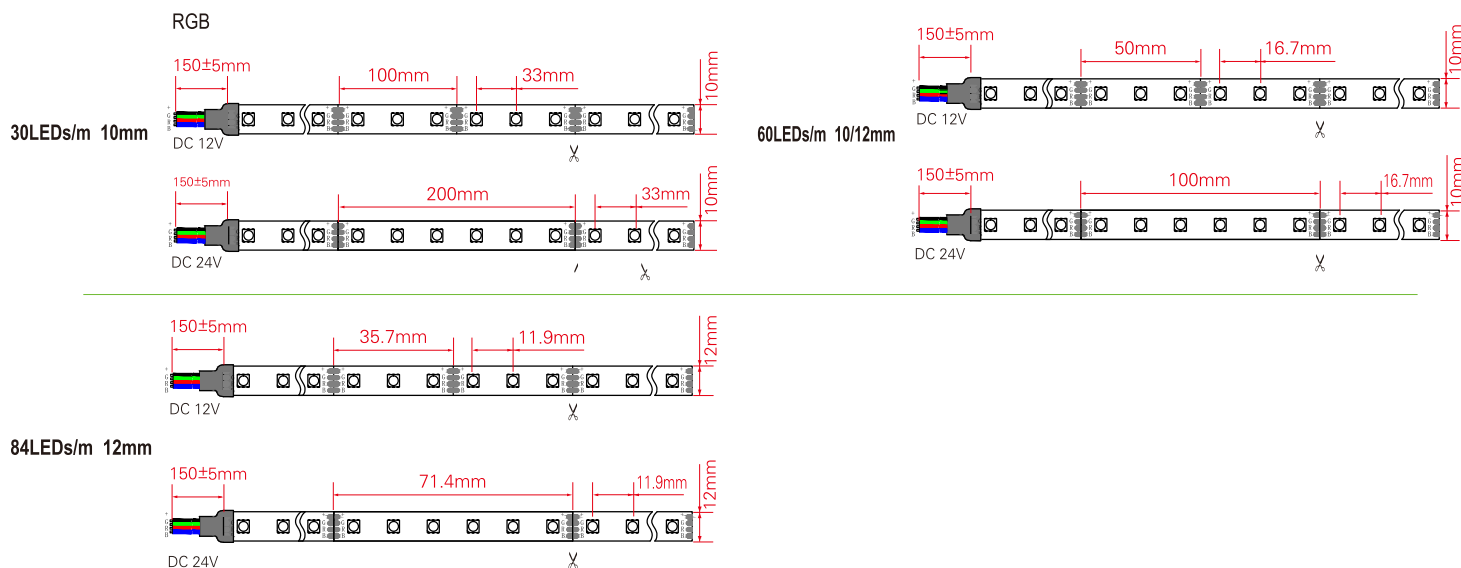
RGB

30LEDs/m 10mm

150±5mm
100mm
33mm
10mm
DC 12V

150±5mm
200mm
33mm
10mm
DC 24V

60LEDs/m 10/12mm

150±5mm
50mm
16.7mm
10mm
DC 12V

150±5mm
100mm
16.7mm
10mm
DC 24V

150±5mm
35.7mm
11.9mm
12mm
DC 12V

84LEDs/m 12mm

150±5mm
71.4mm
11.9mm
12mm
DC 24V